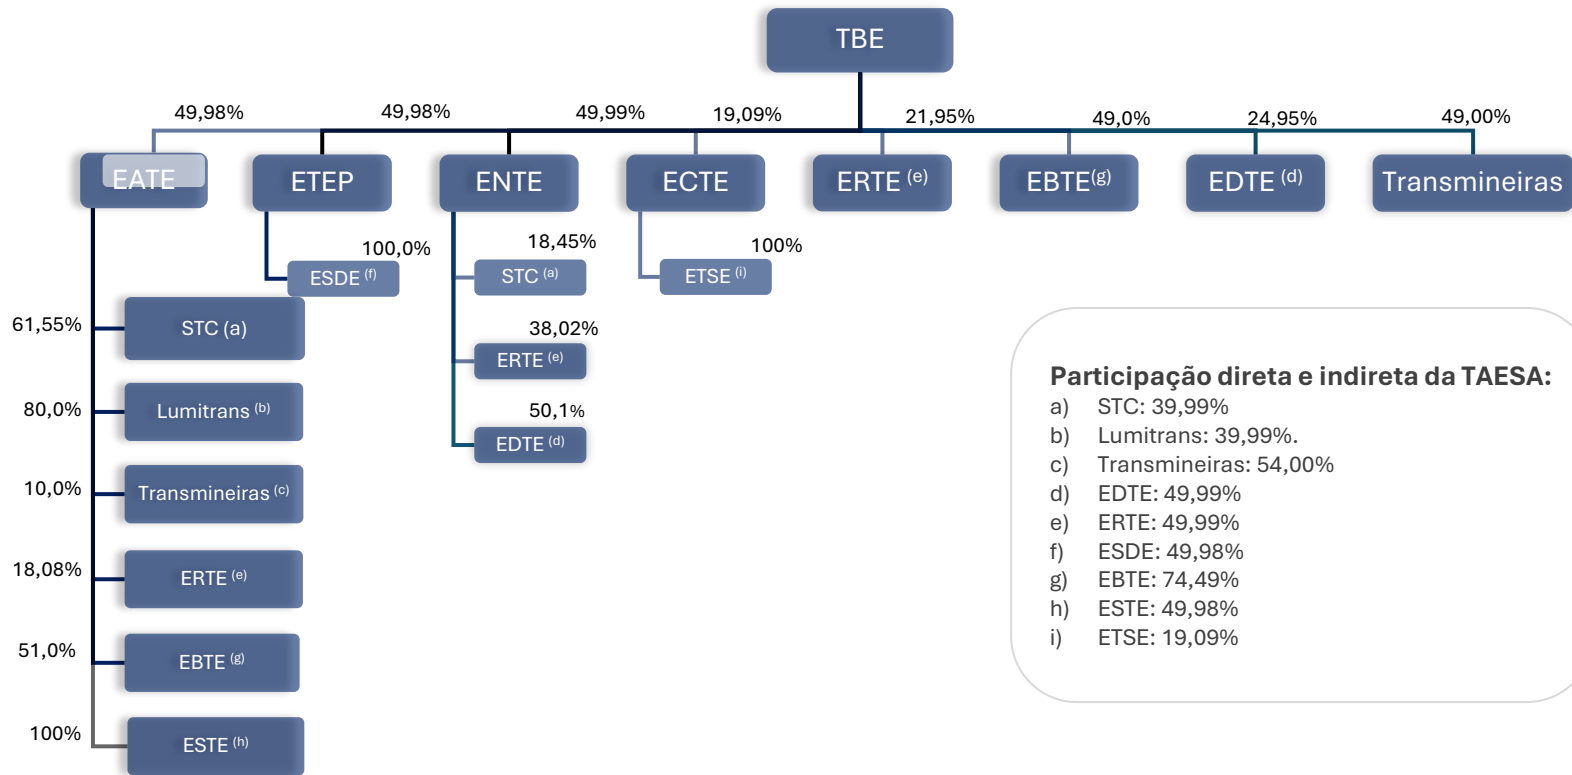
TBE

49,98%
49,98%
49,99%
19,09%
21,95%
49,0%
24,95%
49,00%

EATE
ETEP
ENTE
ECTE
ERTE $^{(e)}$
EBTE$^{(g)}$
EDTE $^{(d)}$
Transmineiras

100,0%
ESDE $^{(f)}$

18,45%
STC $^{(a)}$

100%
ETSE $^{(i)}$

38,02%
ERTE $^{(e)}$

50,1%
EDTE $^{(d)}$

61,55%
STC (a)

80,0%
Lumitrans $^{(b)}$

10,0%
Transmineiras $^{(c)}$

18,08%
ERTE $^{(e)}$

51,0%
EBTE $^{(g)}$

100%
ESTE $^{(h)}$

Participação direta e indireta da TAESA:
a) STC: 39,99%
b) Lumitrans: 39,99%.
c) Transmineiras: 54,00%
d) EDTE: 49,99%
e) ERTE: 49,99%
f) ESDE: 49,98%
g) EBTE: 74,49%
h) ESTE: 49,98%
i) ETSE: 19,09%